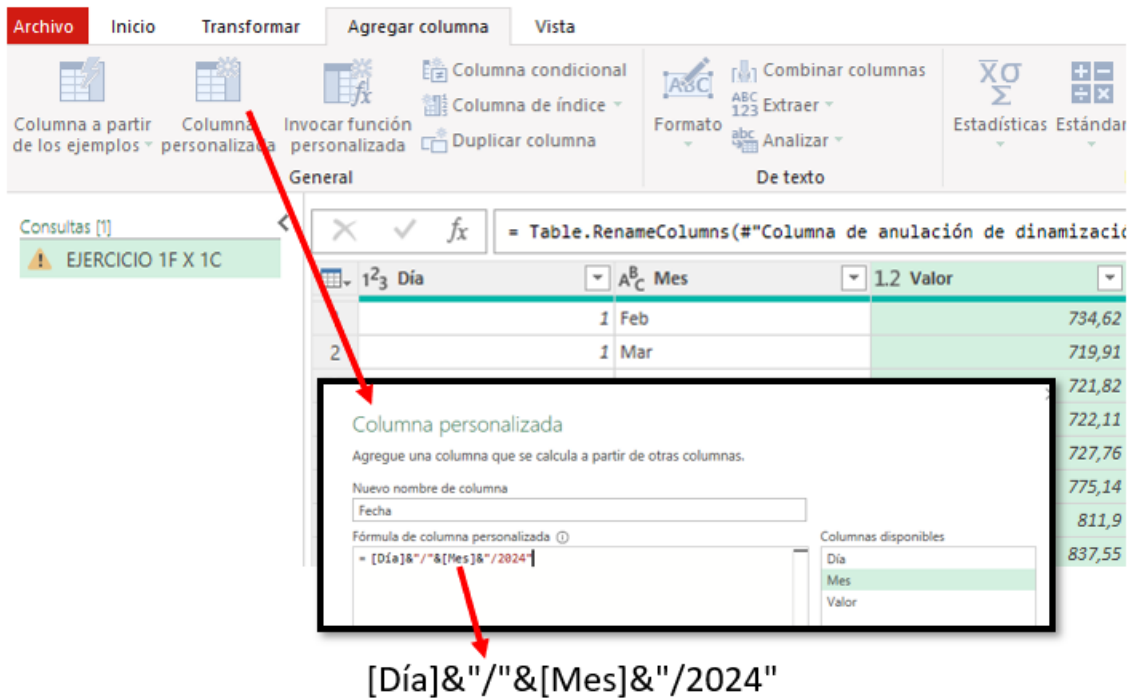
Archivo Inicio Transformar Agregar columna Vista

Columna a partir de los ejemplos
Columna personalizada
Invocar función personalizada
Columna condicional
Columna de índice
Duplicar columna
General
Formato
Combinar columnas
Extraer
Analizar
De texto
Estadísticas
Estándar

Consultas [1]
EJERCICIO 1F X 1C

= Table.RenameColumns(#"Columna de anulación de dinamizació

| | 1²3 Día | A^B_C Mes | 1.2 Valor |
|---|---|---|---|
| | 1 | Feb | 734,62 |
| 2 | 1 | Mar | 719,91 |
| | | | 721,82 |
| | | | 722,11 |
| | | | 727,76 |
| | | | 775,14 |
| | | | 811,9 |
| | | | 837,55 |

Columna personalizada
Agregue una columna que se calcula a partir de otras columnas.
Nuevo nombre de columna
Fecha
Fórmula de columna personalizada
= [Día]&"/"&[Mes]&"/2024"
Columnas disponibles
Día
Mes
Valor

[Día]&"/"&[Mes]&"/2024"